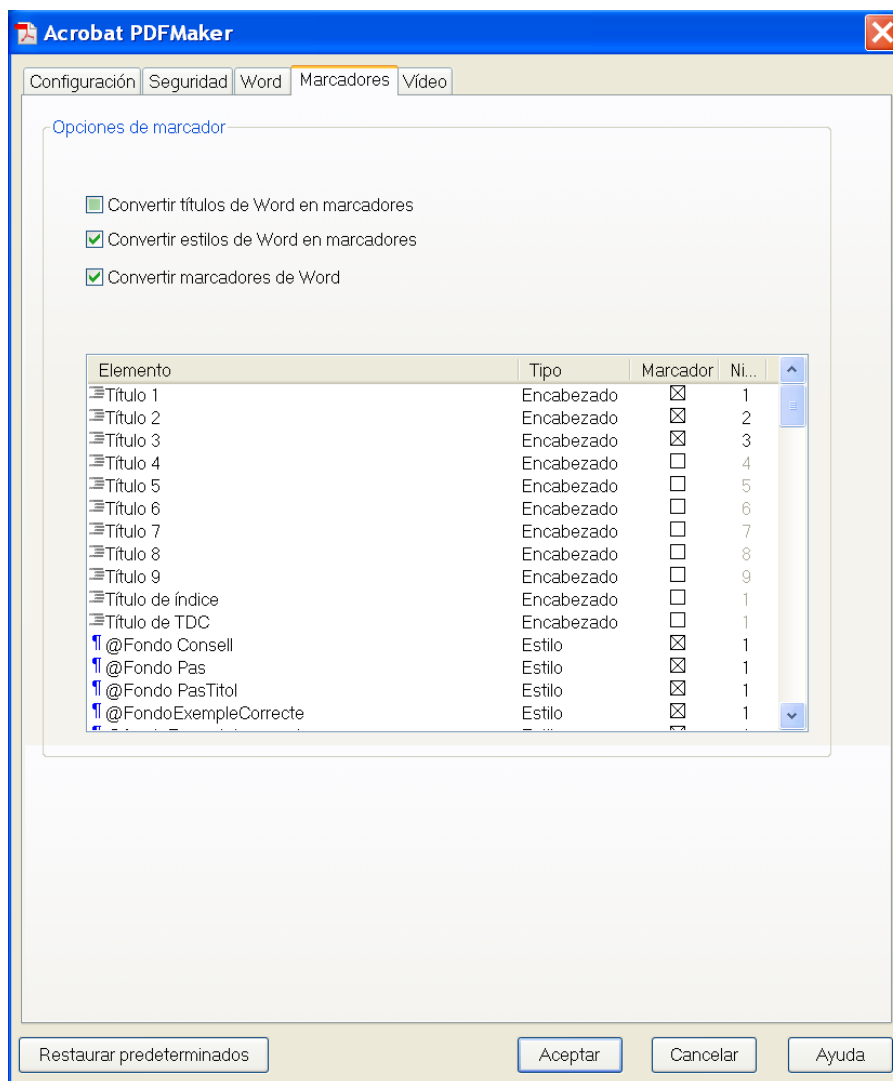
Acrobat PDFMaker

Configuración | Seguridad | Word | Marcadores | Vídeo

Opciones de marcador

Convertir títulos de Word en marcadores
Convertir estilos de Word en marcadores
Convertir marcadores de Word

| Elemento | Tipo | Marcador | Ni... |
|---|---|---|---|
| Título 1 | Encabezado | ☒ | 1 |
| Título 2 | Encabezado | ☒ | 2 |
| Título 3 | Encabezado | ☒ | 3 |
| Título 4 | Encabezado | ☐ | 4 |
| Título 5 | Encabezado | ☐ | 5 |
| Título 6 | Encabezado | ☐ | 6 |
| Título 7 | Encabezado | ☐ | 7 |
| Título 8 | Encabezado | ☐ | 8 |
| Título 9 | Encabezado | ☐ | 9 |
| Título de índice | Encabezado | ☐ | 1 |
| Título de TDC | Encabezado | ☐ | 1 |
| @Fondo Consell | Estilo | ☒ | 1 |
| @Fondo Pas | Estilo | ☒ | 1 |
| @Fondo PasTitol | Estilo | ☒ | 1 |
| @FondoExempleCorrecte | Estilo | ☒ | 1 |
| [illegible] | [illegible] | ☒ | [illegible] |

Restaurar predeterminados | Aceptar | Cancelar | Ayuda